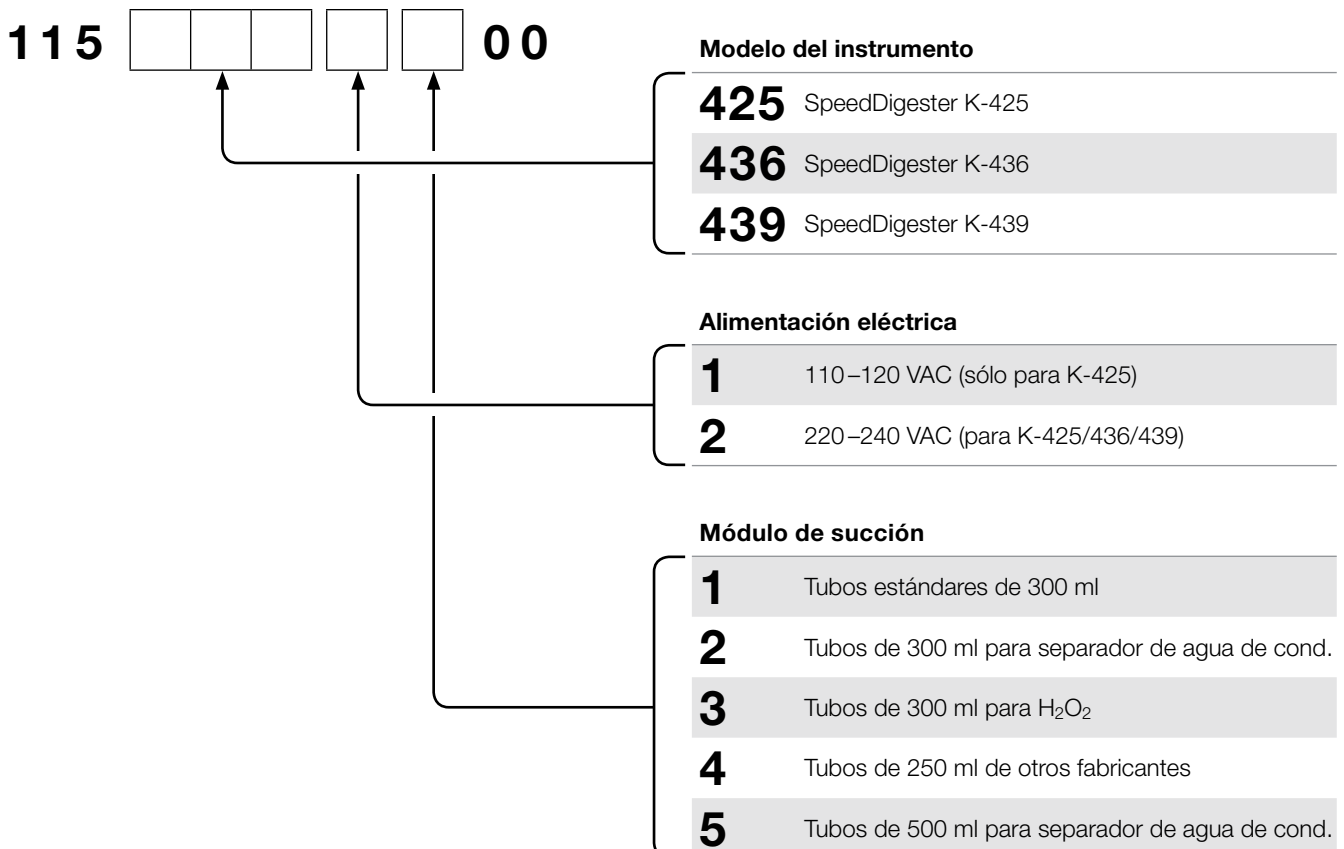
115 00

Modelo del instrumento

| | |
|---|---|
| **425** | SpeedDigester K-425 |
| **436** | SpeedDigester K-436 |
| **439** | SpeedDigester K-439 |

Alimentación eléctrica

| | |
|---|---|
| **1** | 110–120 VAC (sólo para K-425) |
| **2** | 220–240 VAC (para K-425/436/439) |

Módulo de succión

| | |
|---|---|
| **1** | Tubos estándares de 300 ml |
| **2** | Tubos de 300 ml para separador de agua de cond. |
| **3** | Tubos de 300 ml para $H_2O_2$ |
| **4** | Tubos de 250 ml de otros fabricantes |
| **5** | Tubos de 500 ml para separador de agua de cond. |